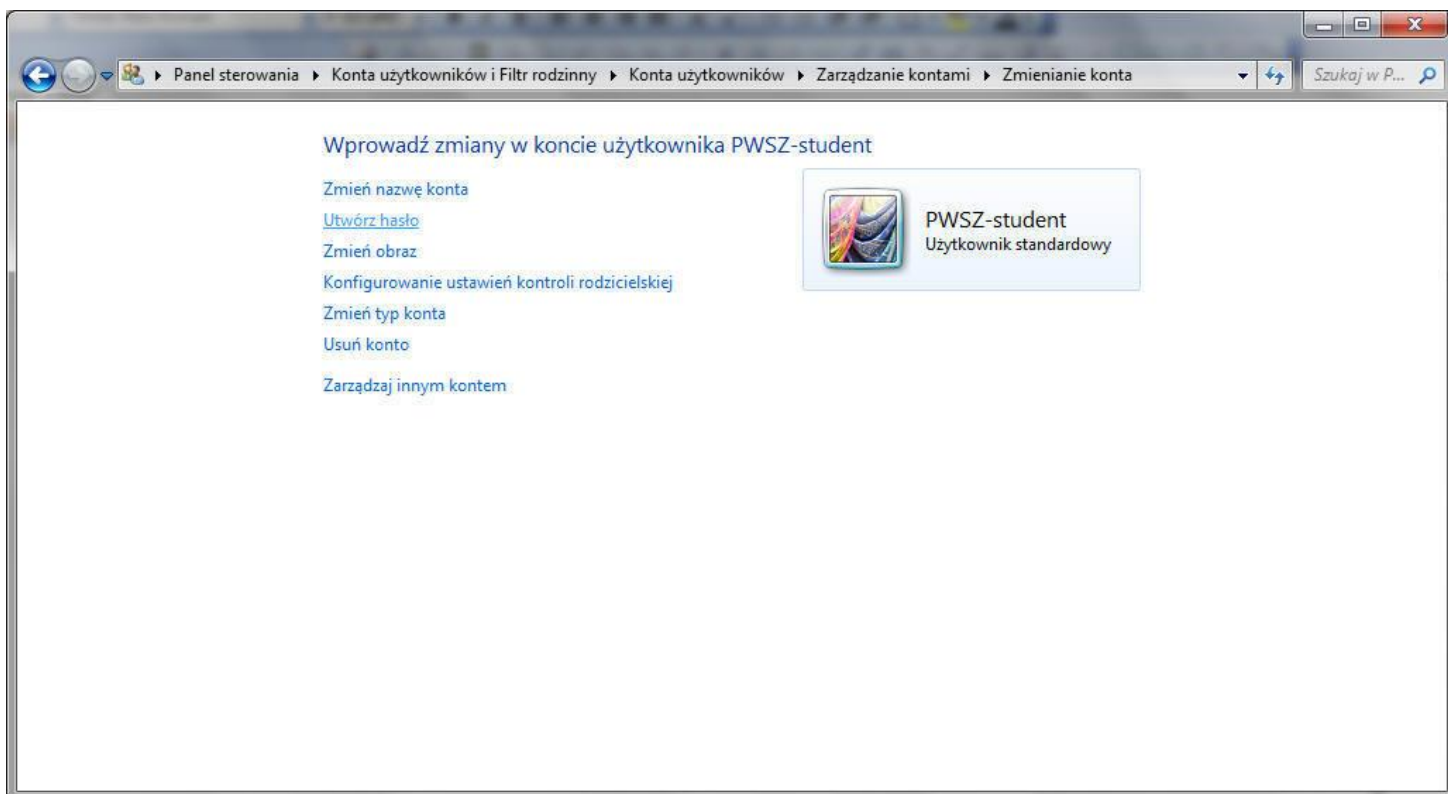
▸ Panel sterowania ▸ Konta użytkowników i Filtr rodzinny ▸ Konta użytkowników ▸ Zarządzanie kontami ▸ Zmienianie konta

Szukaj w P...

Wprowadź zmiany w koncie użytkownika PWSZ-student

Zmień nazwę konta
Utwórz hasło
Zmień obraz
Konfigurowanie ustawień kontroli rodzicielskiej
Zmień typ konta
Usuń konto

Zarządzaj innym kontem

PWSZ-student
Użytkownik standardowy